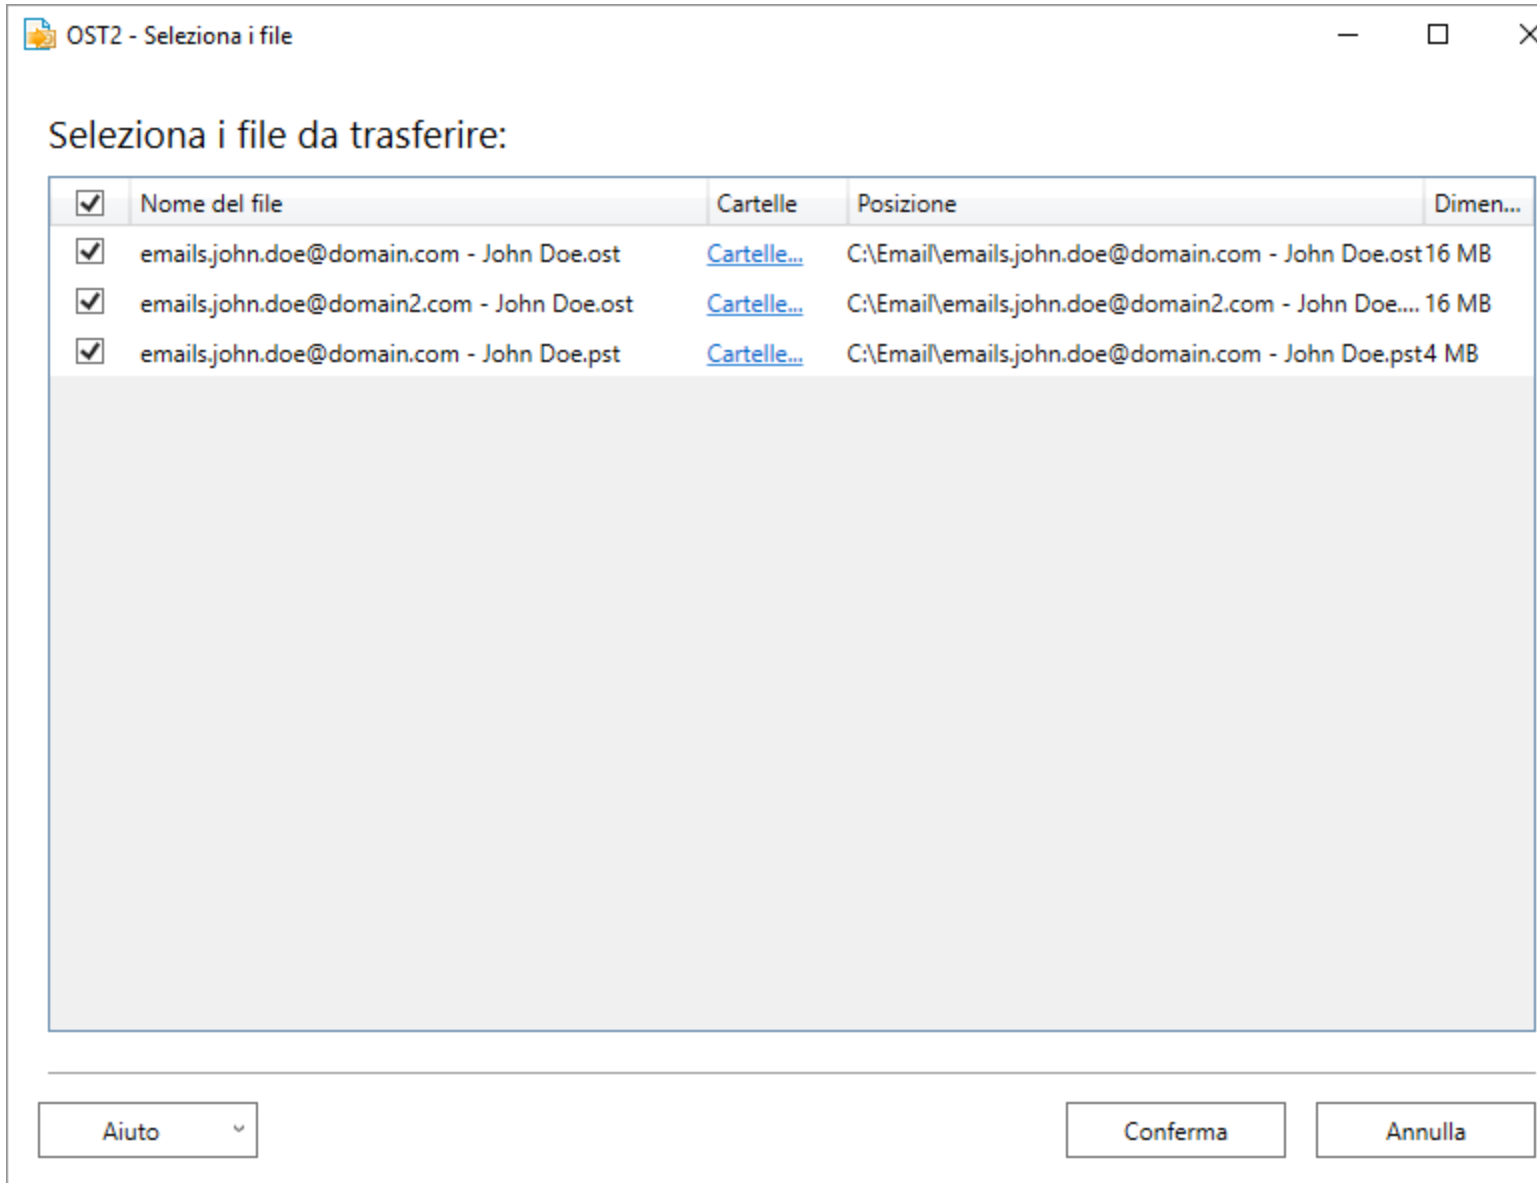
OST2 - Seleziona i file

Seleziona i file da trasferire:

| | Nome del file | Cartelle | Posizione | Dimen... |
|---|---|---|---|---|
| ☑ | emails.john.doe@domain.com - John Doe.ost | Cartelle... | C:\Email\emails.john.doe@domain.com - John Doe.ost | 16 MB |
| ☑ | emails.john.doe@domain2.com - John Doe.ost | Cartelle... | C:\Email\emails.john.doe@domain2.com - John Doe.... | 16 MB |
| ☑ | emails.john.doe@domain.com - John Doe.pst | Cartelle... | C:\Email\emails.john.doe@domain.com - John Doe.pst | 4 MB |

Aiuto

Conferma

Annulla